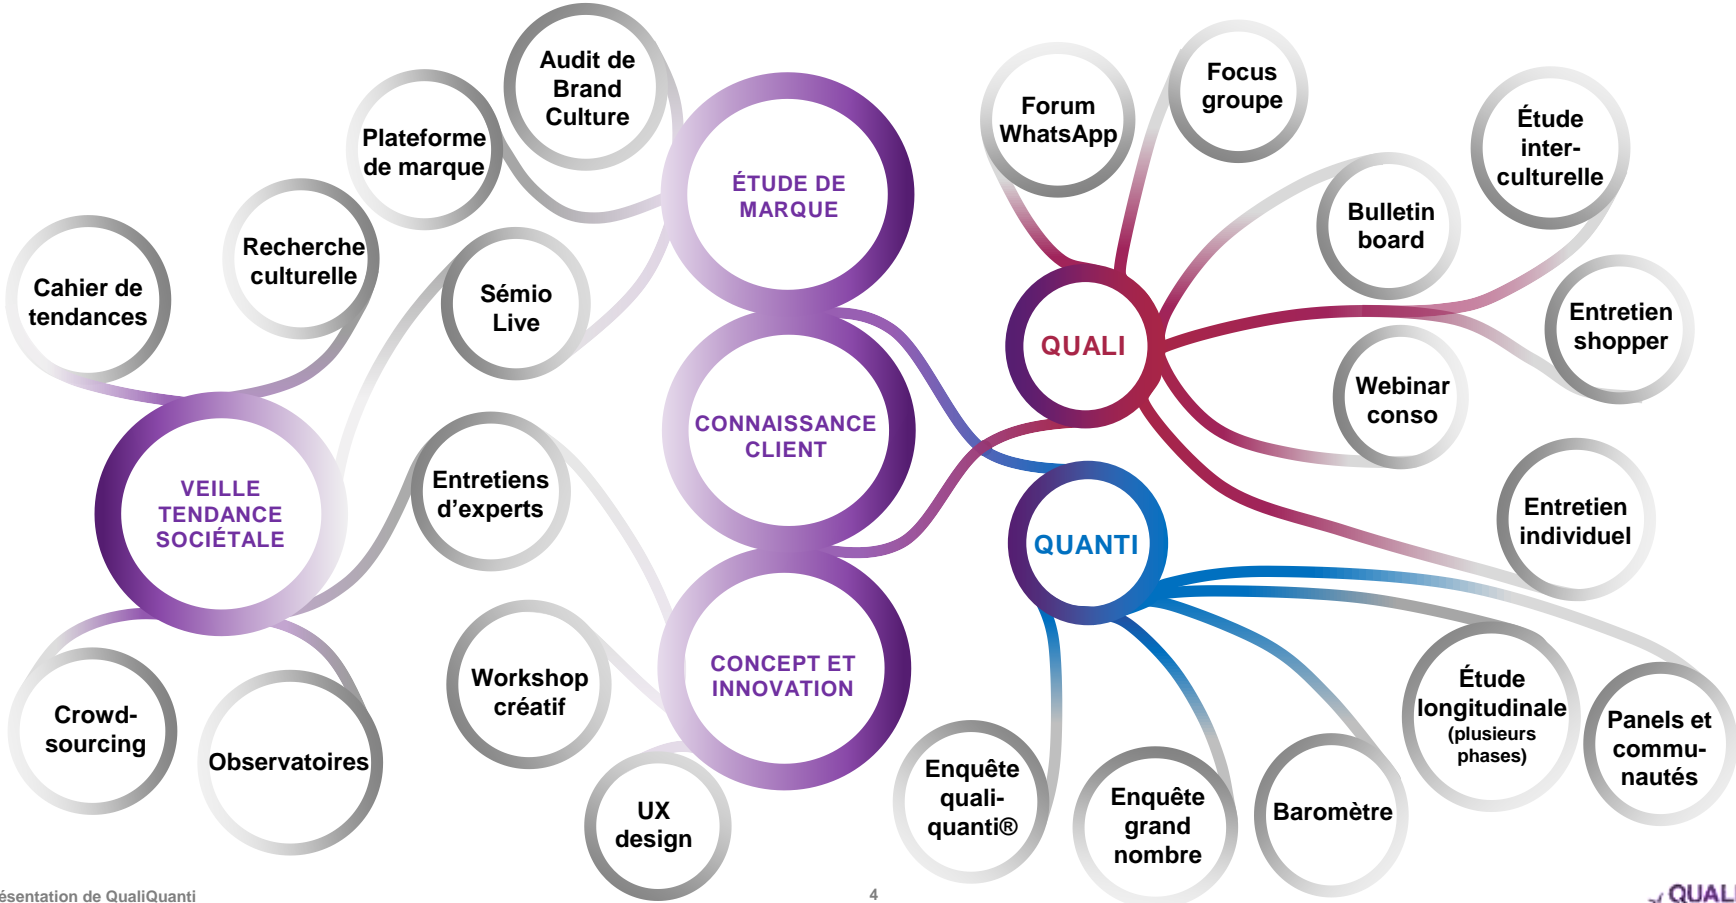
Audit de Brand Culture

Plateforme de marque

ÉTUDE DE MARQUE

Recherche culturelle

Cahier de tendances

Sémio Live

CONNAISSANCE CLIENT

VEILLE TENDANCE SOCIÉTALE

Entretiens d'experts

CONCEPT ET INNOVATION

Workshop créatif

UX design

Crowd-sourcing

Observatoires

Forum WhatsApp

Focus groupe

Étude inter-culturelle

Bulletin board

QUALI

Entretien shopper

Webinar conso

QUANTI

Entretien individuel

Étude longitudinale (plusieurs phases)

Panels et commu-nautés

Enquête quali-quanti®

Enquête grand nombre

Baromètre

ésentation de QualiQuanti

4

QUALI